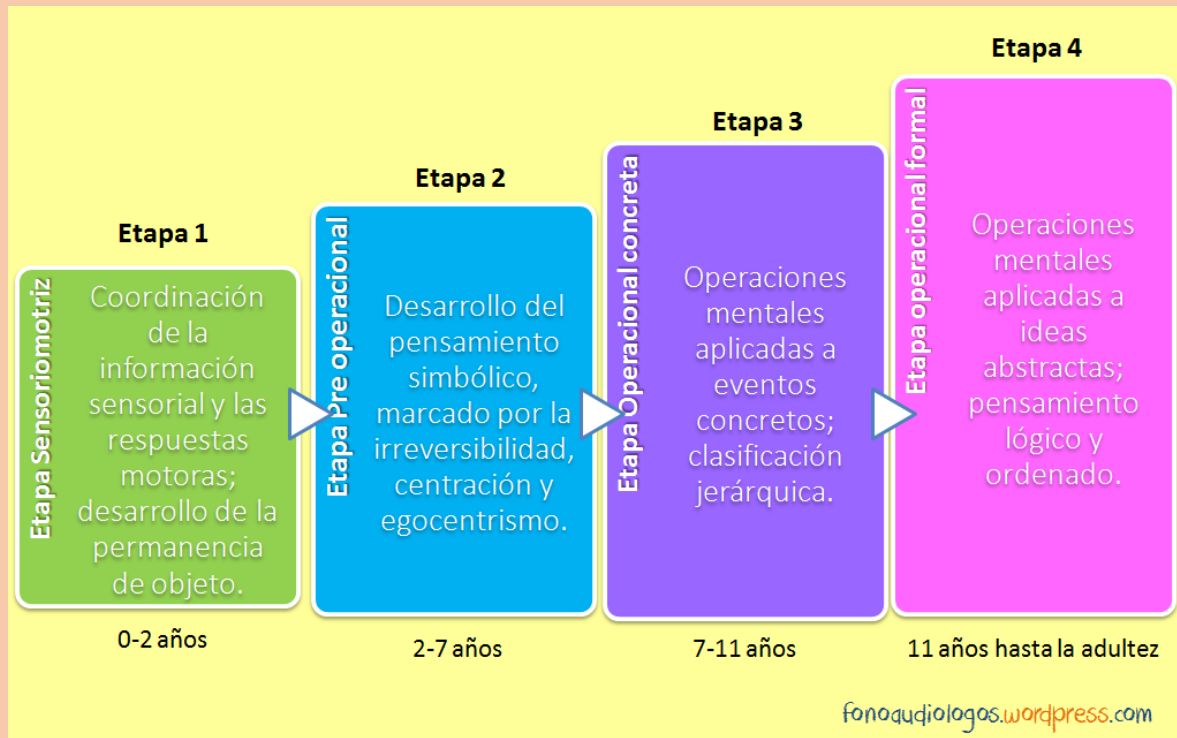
Etapa 1

Etapa Sensoriomotriz

Coordinación de la información sensorial y las respuestas motoras; desarrollo de la permanencia de objeto.

0-2 años

Etapa 2

Etapa Pre operacional

Desarrollo del pensamiento simbólico, marcado por la irreversibilidad, centración y egocentrismo.

2-7 años

Etapa 3

Etapa Operacional concreta

Operaciones mentales aplicadas a eventos concretos; clasificación jerárquica.

7-11 años

Etapa 4

Etapa operacional formal

Operaciones mentales aplicadas a ideas abstractas; pensamiento lógico y ordenado.

11 años hasta la adultez

fonoaudiologos.wordpress.com